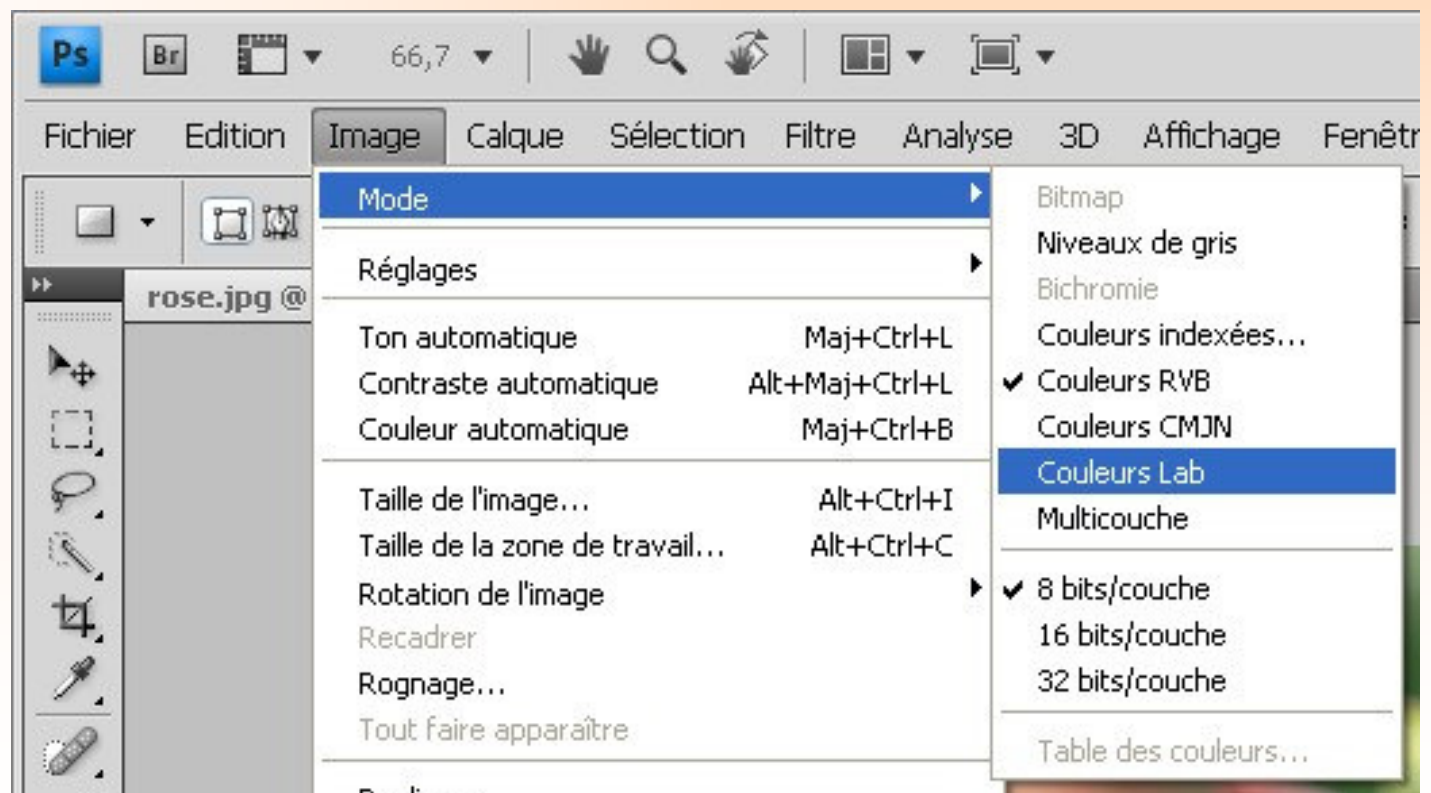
Ps Br 66,7

Fichier Edition Image Calque Sélection Filtre Analyse 3D Affichage Fenêtr

rose.jpg @

Mode
Réglages
Ton automatique Maj+Ctrl+L
Contraste automatique Alt+Maj+Ctrl+L
Couleur automatique Maj+Ctrl+B
Taille de l'image... Alt+Ctrl+I
Taille de la zone de travail... Alt+Ctrl+C
Rotation de l'image
Recadrer
Rognage...
Tout faire apparaître
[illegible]

Bitmap
Niveaux de gris
Bichromie
Couleurs indexées...
✔ Couleurs RVB
Couleurs CMJN
Couleurs Lab
Multicouche
✔ 8 bits/couche
16 bits/couche
32 bits/couche
Table des couleurs...